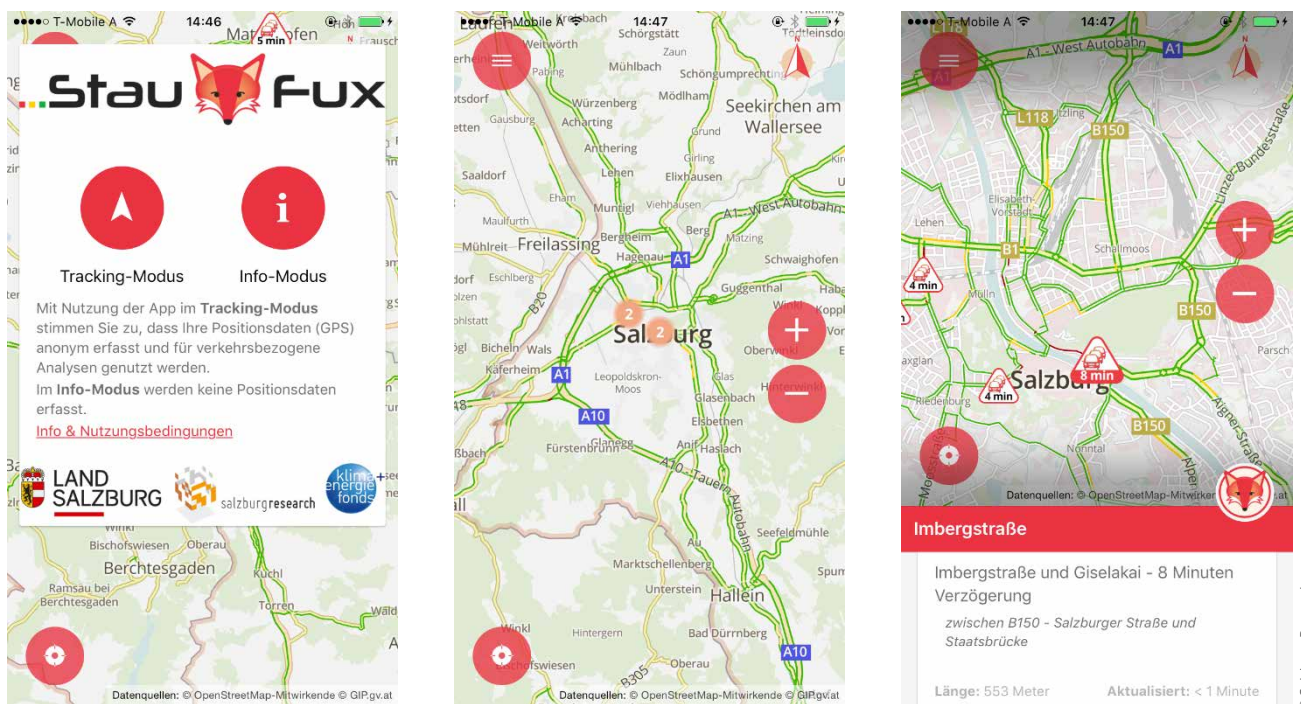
●●●●○ T-Mobile A 14:46

Stau Fux

Tracking-Modus

Info-Modus

Mit Nutzung der App im **Tracking-Modus** stimmen Sie zu, dass Ihre Positionsdaten (GPS) anonym erfasst und für verkehrsbezogene Analysen genutzt werden.

Im **Info-Modus** werden keine Positionsdaten erfasst.

Info & Nutzungsbedingungen

LAND SALZBURG

salzburgresearch

klima energie fonds

Bischofswiesen Oberau

Berchtesgaden

Kuchl

Ramsau bei Berchtesgaden

Torren

Datenquellen: © OpenStreetMap-Mitwirkende © GIP.gv.at

●●●●○ T-Mobile A 14:47

Schörgstätt

Weitwörth

Zaun

Mühlbach

Schöngumprechting

Pabing

Mödlham

Seekirchen am Wallersee

Würzenberg

Gausburg

Acharting

Grund

Anthering

Girling

Saaldorf

Lehen

Elixhausen

Eham

Muntigl

Viehhausen

A1 - West Autobahn

Maulfurth

Bergheim

Berg

Mühlreit

Freilassing

Matzing

Hagenau

A1

Schwaighofen

Eschlberg

Guggenthal

B20

2

2

Salzburg

Bichelm

Wals

Oberwinkl

Käferheim

A1

Leopoldskron-Moos

Glas

Hinterwinkl

A10

Glasenbach

Elsbethen

Fürstenbrunn

Glanegg

Anif

Haslach

A10 - Tauern Autobahn

Seefeldmühle

Au

Marktschellenberg

Unterstein

Hallein

Winkl

Hintergern

Bad Dürrnberg

Bischofswiesen

Oberau

B305

A10

Datenquellen: © OpenStreetMap-Mitwirkende © GIP.gv.at

●●●●○ T-Mobile A 14:47

A1 - West Autobahn

A1

A1

L118

B150

Linzer Bundesstraße

Elisabeth-Vorstadt

Lehen

B1

Schallmoos

4 min

Mülln

B150

Parsch

8 min

Salzburg

4 min

B150

Nonntal

Aigner Straße

Datenquellen: © OpenStreetMap-Mitwirkende

Imbergstraße

Imbergstraße und Giselakai - 8 Minuten Verzögerung

zwischen B150 - Salzburger Straße und Staatsbrücke

Länge: 553 Meter

Aktualisiert: < 1 Minute